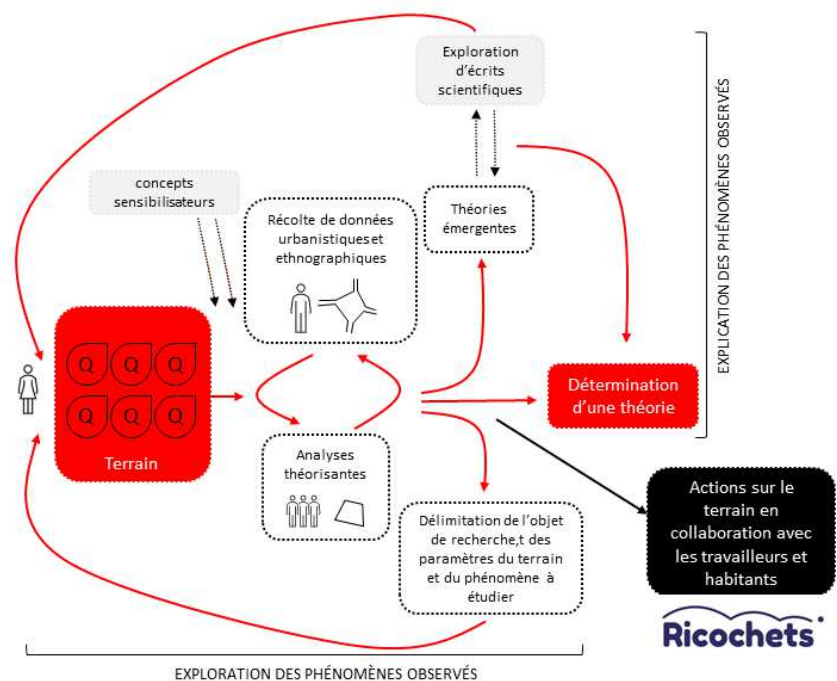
Exploration d'écrits scientifiques

EXPLICATION DES PHÉNOMÈNES OBSERVÉS

concepts sensibilisateurs

Récolte de données urbanistiques et ethnographiques

Théories émergentes

Q Q Q
Q Q Q

Terrain

Détermination d'une théorie

Analyses théorisantes

Délimitation de l'objet de recherche,t des paramètres du terrain et du phénomène à étudier

Actions sur le terrain en collaboration avec les travailleurs et habitants

Ricochets

EXPLORATION DES PHÉNOMÈNES OBSERVÉS